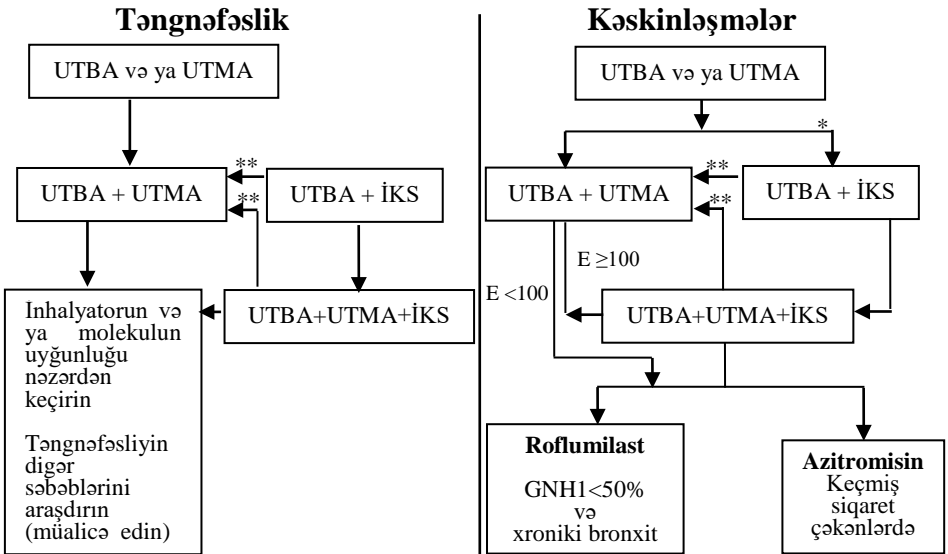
Təngnəfəslik

UTBA və ya UTMA

UTBA + UTMA

**

**

UTBA + İKS

UTBA+UTMA+İKS

Inhalyatorun və ya molekulun uyğunluğu nəzərdən keçirin

Təngnəfəsliyin digər səbəblərini araşdırın (müalicə edin)

Kəskinləşmələr

UTBA və ya UTMA

*

UTBA + UTMA

**

**

UTBA + İKS

E ≥100

E <100

UTBA+UTMA+İKS

Roflumilast

GNH1<50% və xroniki bronxit

Azitromisin

Keçmiş siqaret çəkənlərdə